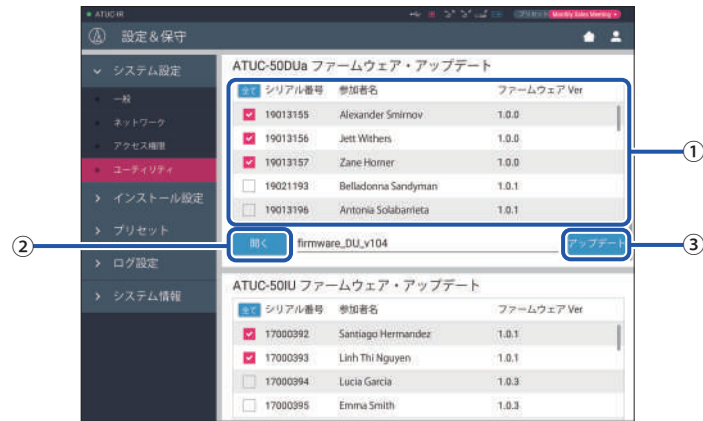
ATUC-IR

プリセット Monthly Sales Meeting

設定＆保守

システム設定

一般

ネットワーク

アクセス権限

ユーティリティ

インストール設定

プリセット

ログ設定

システム情報

ATUC-50DUa ファームウェア・アップデート

| 全て | シリアル番号 | 参加者名 | ファームウェア Ver |
|---|---|---|---|
| ☑ | 19013155 | Alexander Smirnov | 1.0.0 |
| ☑ | 19013156 | Jett Withers | 1.0.0 |
| ☑ | 19013157 | Zane Homer | 1.0.0 |
| ☐ | 19021193 | Belladonna Sandyman | 1.0.1 |
| ☐ | 19013196 | Antonia Solabarrieta | 1.0.1 |

開く firmware_DU_v104 アップデート

ATUC-50IU ファームウェア・アップデート

| 全て | シリアル番号 | 参加者名 | ファームウェア Ver |
|---|---|---|---|
| ☑ | 17000392 | Santiago Hermandez | 1.0.1 |
| ☑ | 17000393 | Linh Thi Nguyen | 1.0.1 |
| ☐ | 17000394 | Lucia Garcia | 1.0.3 |
| ☐ | 17000395 | Emma Smith | 1.0.3 |

①
②
③